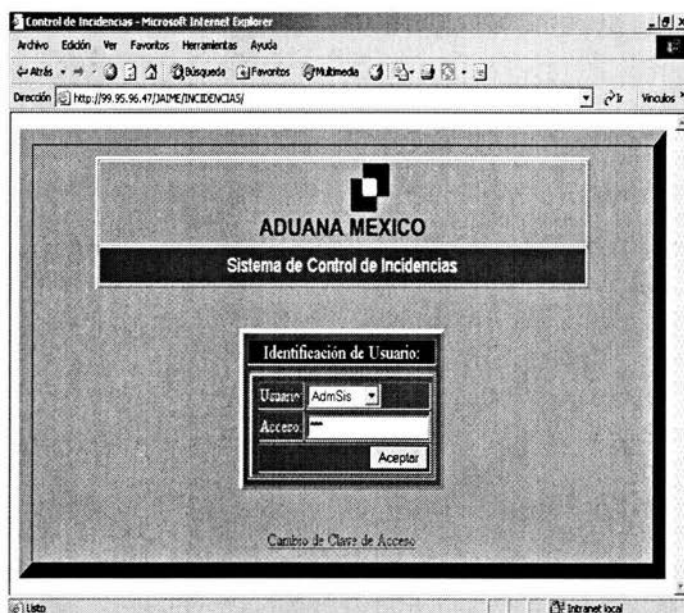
Control de Incidencias - Microsoft Internet Explorer

Archivo Edición Ver Favoritos Herramientas Ayuda

Atrás Búsqueda Favoritos Multimedia

Dirección http://99.95.96.47/JAIME/INCIDENCIAS/

Ir Vínculos

ADUANA MEXICO

Sistema de Control de Incidencias

Identificación de Usuario:

Usuario: AdmSis

Acceso: ***

Aceptar

Cambio de Clave de Acceso

Listo

Intranet local